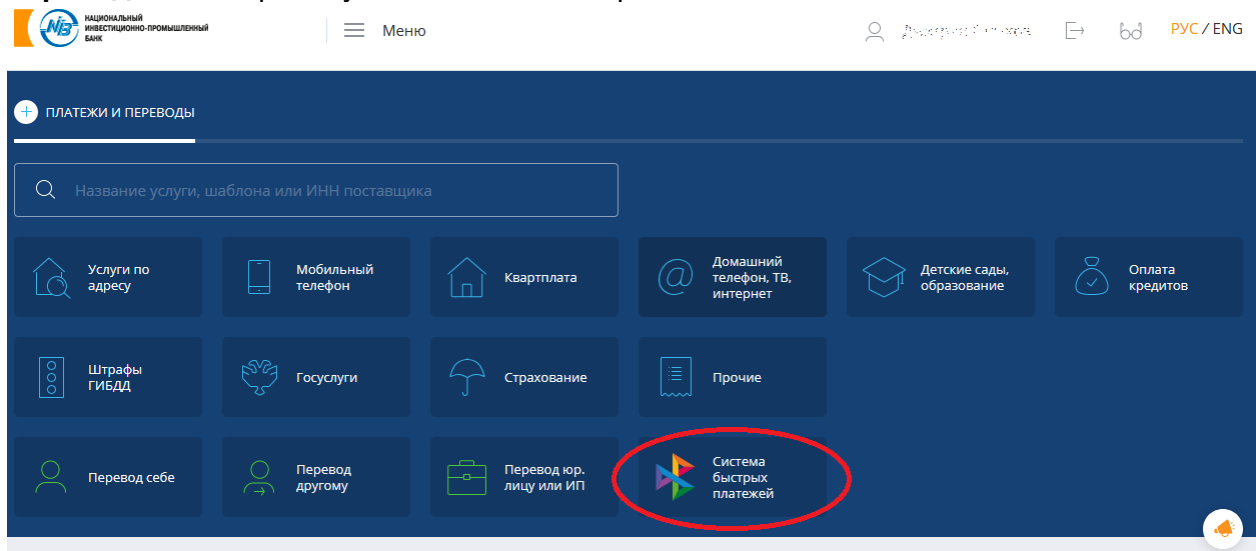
НАЦИОНАЛЬНЫЙ ИНВЕСТИЦИОННО-ПРОМЫШЛЕННЫЙ БАНК

Меню

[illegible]

РУС / ENG

ПЛАТЕЖИ И ПЕРЕВОДЫ

Название услуги, шаблона или ИНН поставщика

Услуги по адресу

Мобильный телефон

Квартплата

Домашний телефон, ТВ, интернет

Детские сады, образование

Оплата кредитов

Штрафы ГИБДД

Госуслуги

Страхование

Прочие

Перевод себе

Перевод другому

Перевод юр. лицу или ИП

Система быстрых платежей